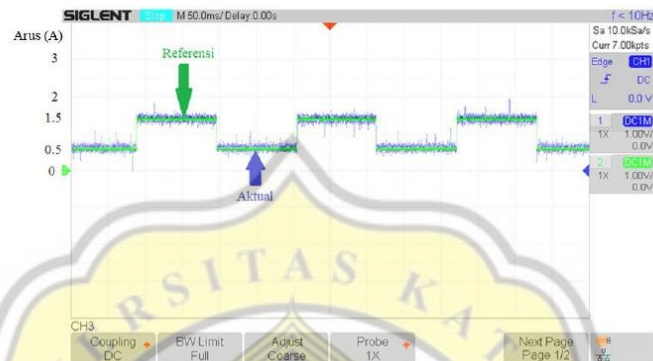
SIGLENT Stop M 50.0ms/ Delay:0.00s
f < 10Hz
Sa 10.0kSa/s
Curr 7.00kpts
Edge CH1
DC
L 0.0V
1 DC1M
1X 1.00V/
0.0V
2 DC1M
1X 1.00V/
0.0V

Arus (A)
3
2
1.5
0.5
0

Referensi
Aktual

RSITAS KA

CH3
Coupling DC
BW Limit Full
Adjust Coarse
Probe 1X
Next Page Page 1/2